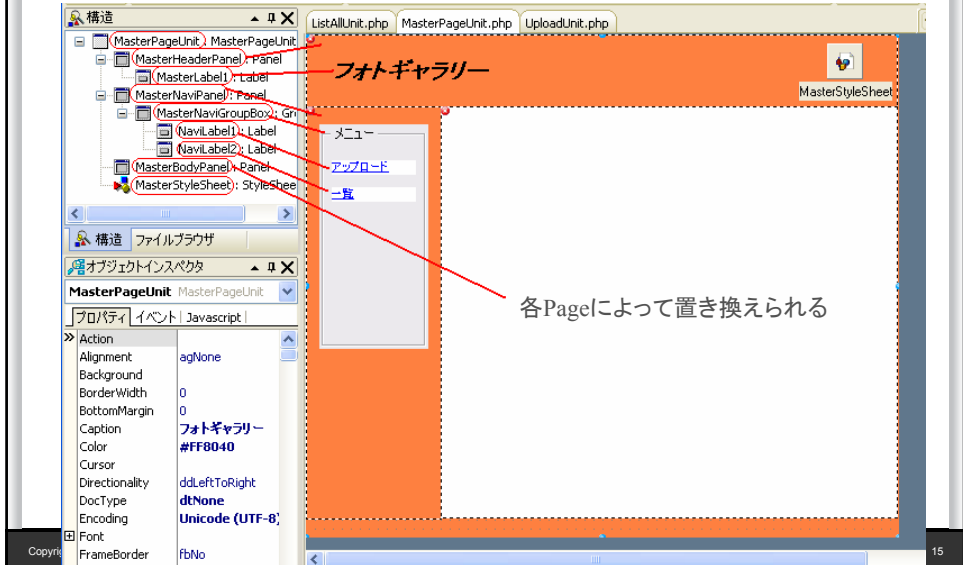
構造

MasterPageUnit: MasterPageUnit
MasterHeaderPanel: Panel
MasterLabel1: Label
MasterNaviPanel: Panel
MasterNaviGroupBox: Gr
NaviLabel1: Label
NaviLabel2: Label
MasterBodyPanel: Panel
MasterStyleSheet: StyleShee

構造 ファイルブラウザ

オブジェクトインスペクタ

MasterPageUnit MasterPageUnit

プロパティ イベント Javascript

| | |
|---|---|
| Action | |
| Alignment | agNone |
| Background | |
| BorderWidth | 0 |
| BottomMargin | 0 |
| Caption | フォトギャラリー |
| Color | #FF8040 |
| Cursor | |
| Directionality | ddLeftToRight |
| DocType | dtNone |
| Encoding | Unicode (UTF-8) |
| Font | |
| FrameBorder | fbNo |

ListAllUnit.php MasterPageUnit.php UploadUnit.php

フォトギャラリー

MasterStyleSheet

メニュー

アップロード

一覧

各Pageによって置き換えられる

Copyri

15